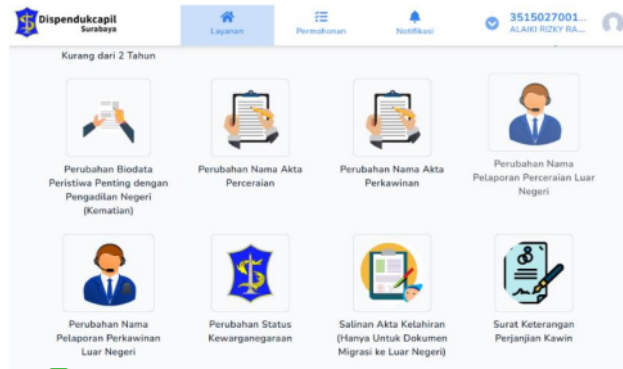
Dispendukcapil Surabaya

Layanan

Permohonan

Notifikasi

3515027001...
ALAIKI RIZKY RA...

Kurang dari 2 Tahun

Perubahan Biodata Peristiwa Penting dengan Pengadilan Negeri (Kematian)

Perubahan Nama Akta Perceraian

Perubahan Nama Akta Perkawinan

Perubahan Nama Pelaporan Perceraian Luar Negeri

Perubahan Nama Pelaporan Perkawinan Luar Negeri

Perubahan Status Kewarganegaraan

Salinan Akta Kelahiran (Hanya Untuk Dokumen Migrasi ke Luar Negeri)

Surat Keterangan Perjanjian Kawin